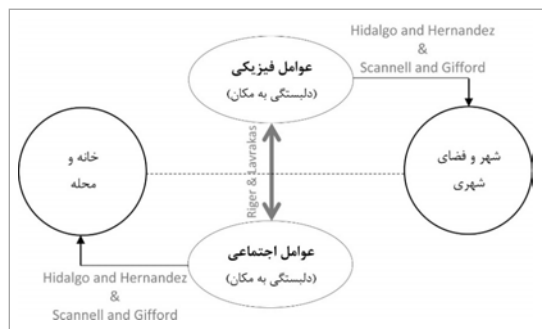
Hidalgo and Hernandez
&
Scannell and Gifford

عوامل فیزیکی
(دلبستگی به مکان)

خانه و
محله

Riger & Lavrakas

شهر و فضای
شهری

عوامل اجتماعی
(دلبستگی به مکان)

Hidalgo and Hernandez
&
Scannell and Gifford